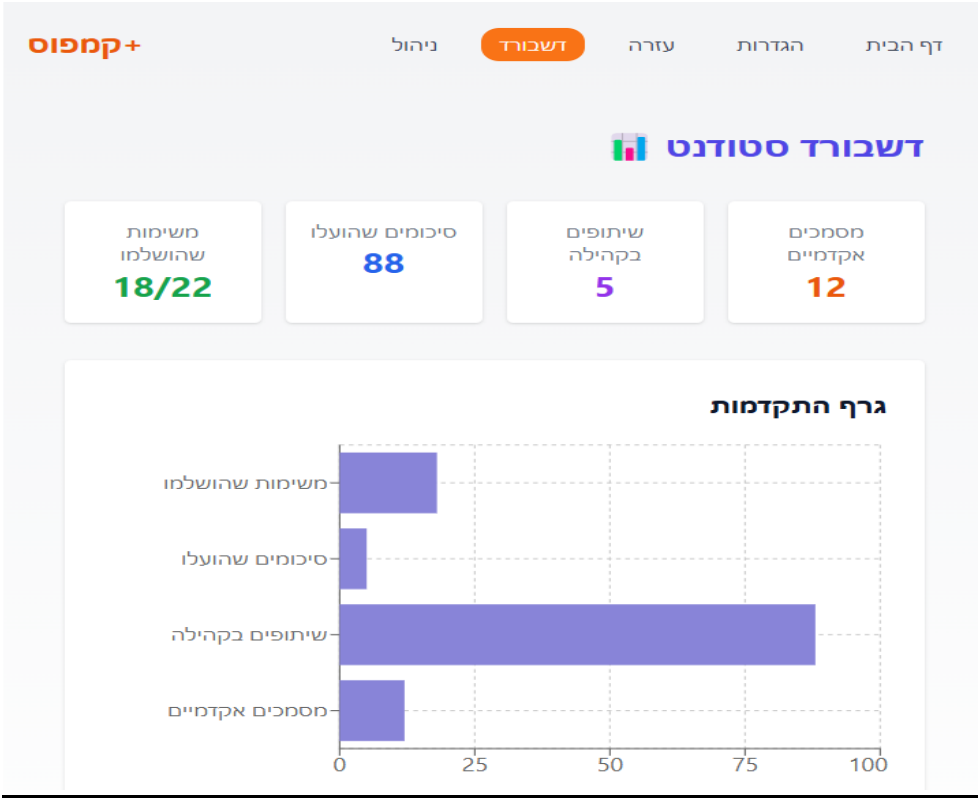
קמפוס+

דף הבית
הגדרות
עזרה
דשבורד
ניהול

דשבורד סטודנט 📊

מסמכים אקדמיים
12

שיתופים בקהילה
5

סיכומים שהועלו
88

משימות שהושלמו
18/22

גרף התקדמות

משימות שהושלמו
סיכומים שהועלו
שיתופים בקהילה
מסמכים אקדמיים

0
25
50
75
100